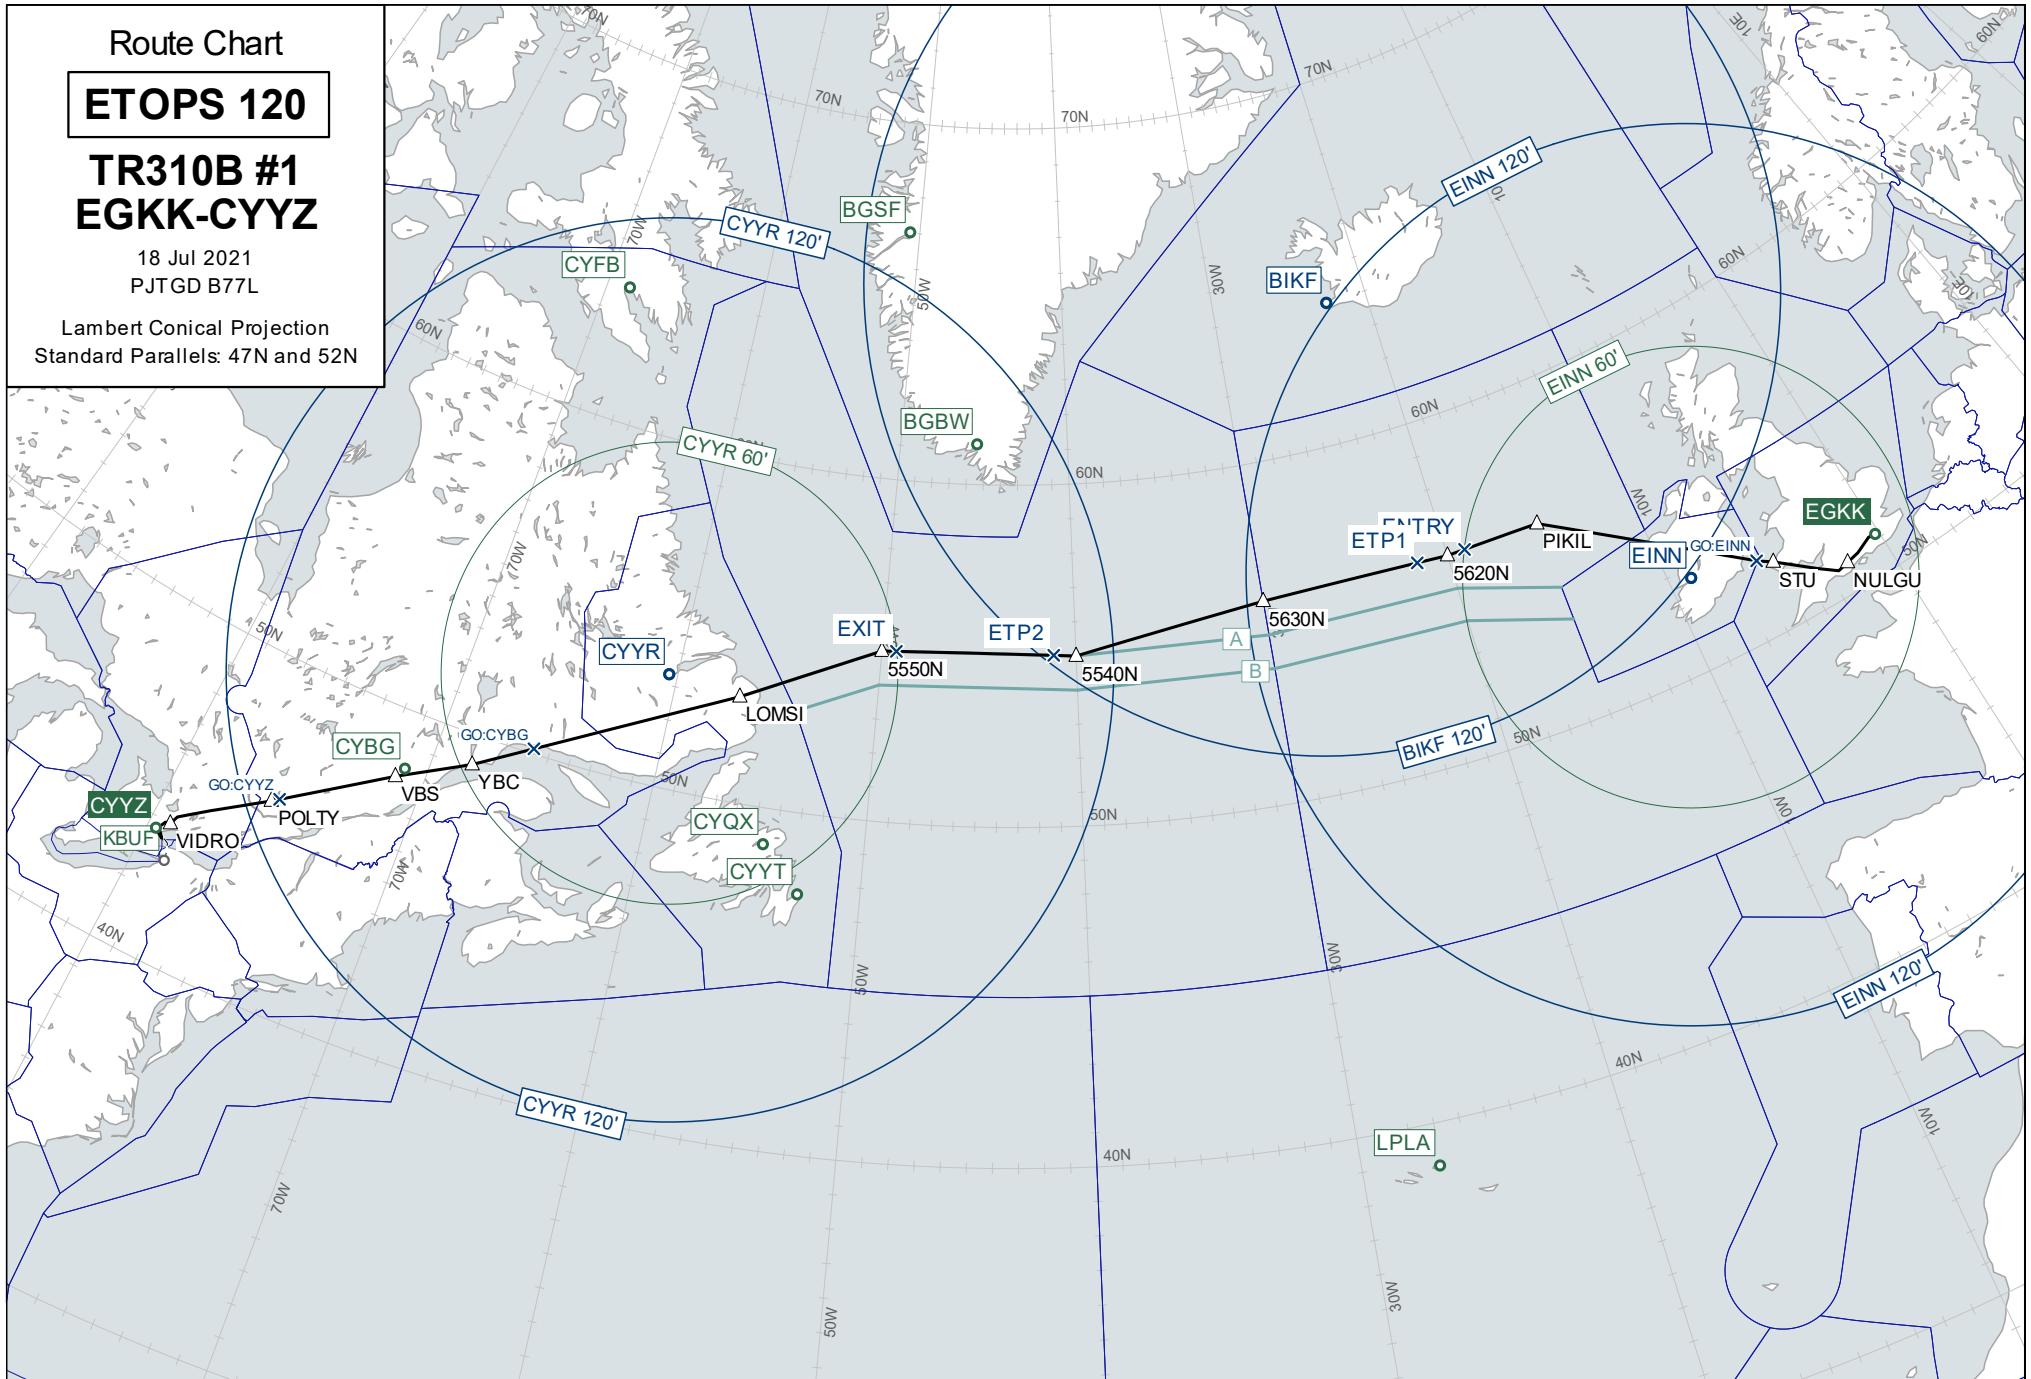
Route Chart

ETOPS 120

TR310B #1
EGKK-CYYZ

18 Jul 2021
PJTGD B77L

Lambert Conical Projection
Standard Parallels: 47N and 52N

70N
70N
70N
70N
60N
10E
CYYR 120'
BGSF
CYFB
70W
50W
30W
BIKF
EINN 120'
10W
60N
10E
60N
EINN 60'
60N
BGBW
CYYR 60'
60N
10W
EGKK
ENTRY
ETP1
PIKIL
EINN
GO:EINN
5620N
STU
NULGU
50N
70W
50N
EXIT
ETP2
5630N
CYYR
A
5550N
5540N
B
LOMSI
BIKF 120'
50N
CYBG
GO:CYBG
GO:CYYZ
VBS
YBC
50N
CYYZ
POLTY
KBUF
VIDRO
CYQX
50N
0W
CYYT
70W
40N
30W
50W
EINN 120'
40N
CYYR 120'
40N
LPLA
10W
70W
30W
50W